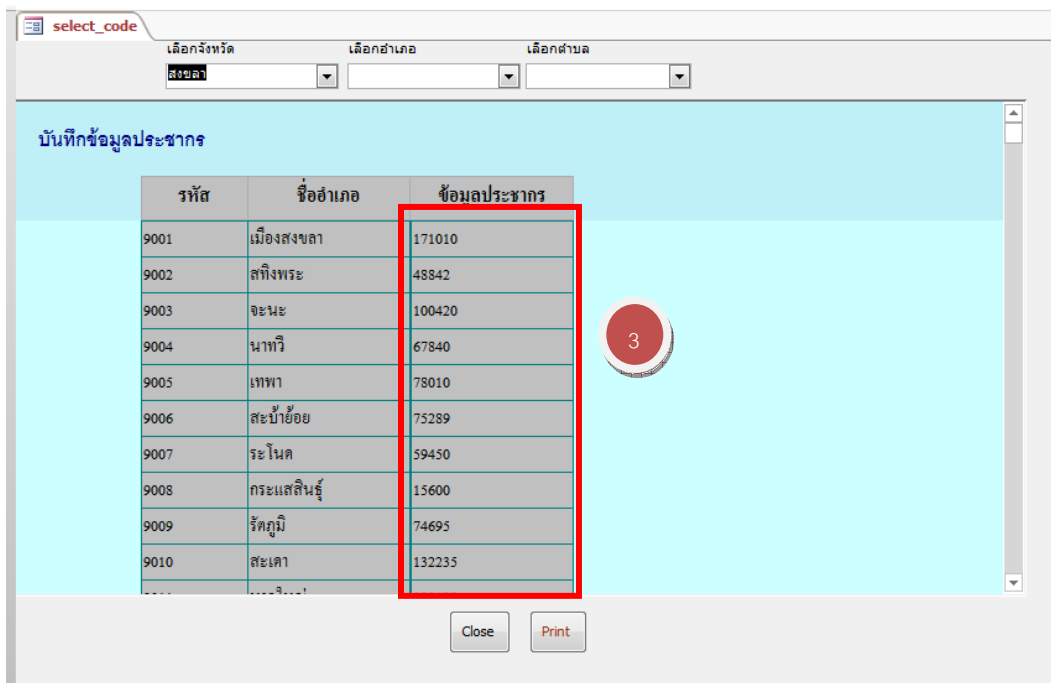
select_code

เลือกจังหวัด
สงขลา

เลือกอำเภอ

เลือกตำบล

บันทึกข้อมูลประชากร

| รหัส | ชื่ออำเภอ | ข้อมูลประชากร |
|---|---|---|
| 9001 | เมืองสงขลา | 171010 |
| 9002 | สทิงพระ | 48842 |
| 9003 | จะนะ | 100420 |
| 9004 | นาทวี | 67840 |
| 9005 | เทพา | 78010 |
| 9006 | สะบ้าย้อย | 75289 |
| 9007 | ระโนด | 59450 |
| 9008 | กระแสสินธุ์ | 15600 |
| 9009 | รัตภูมิ | 74695 |
| 9010 | สะเดา | 132235 |
| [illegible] | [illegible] | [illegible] |

3

Close

Print